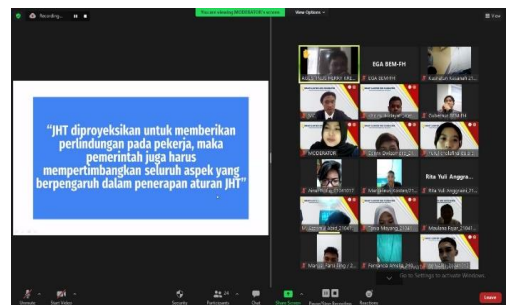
Recording...

You are viewing MODERATOR's screen

View Options

View

"JHT diproyeksikan untuk memberikan perlindungan pada pekerja, maka pemerintah juga harus mempertimbangkan seluruh aspek yang berpengaruh dalam penerapan aturan JHT"

EGA BEM-FH

EGA BEM-FH

Kumalah Kasanah 21...

Gubernur BEM FH

MODERATOR

Rita Yuli Anggra...

Rita Yuli Anggraini 21...

Go to Settings to activate Windows.

Unmute

Start Video

Security

Participants 24

Chat

Share Screen

Pause/Stop Recording

Reactions

Leave